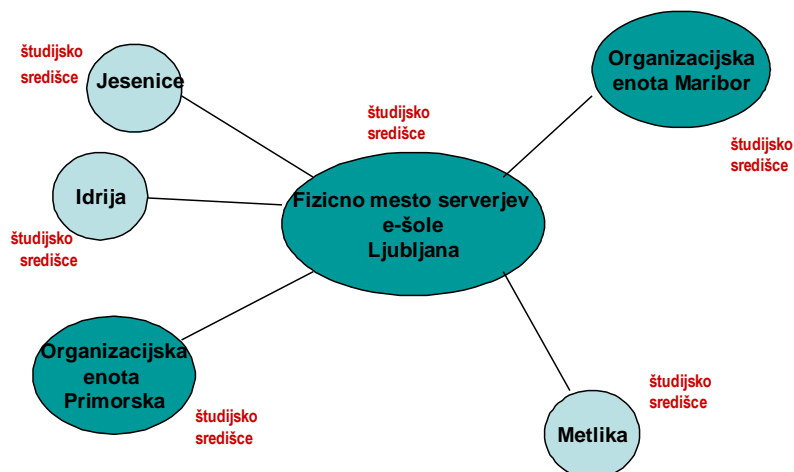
študijsko središce

Jesenice

študijsko središce

Organizacijska enota Maribor

študijsko središce

Idrija

Fizicno mesto serverjev e-šole Ljubljana

študijsko središce

Organizacijska enota Primorska

študijsko središce

študijsko središce

Metlika